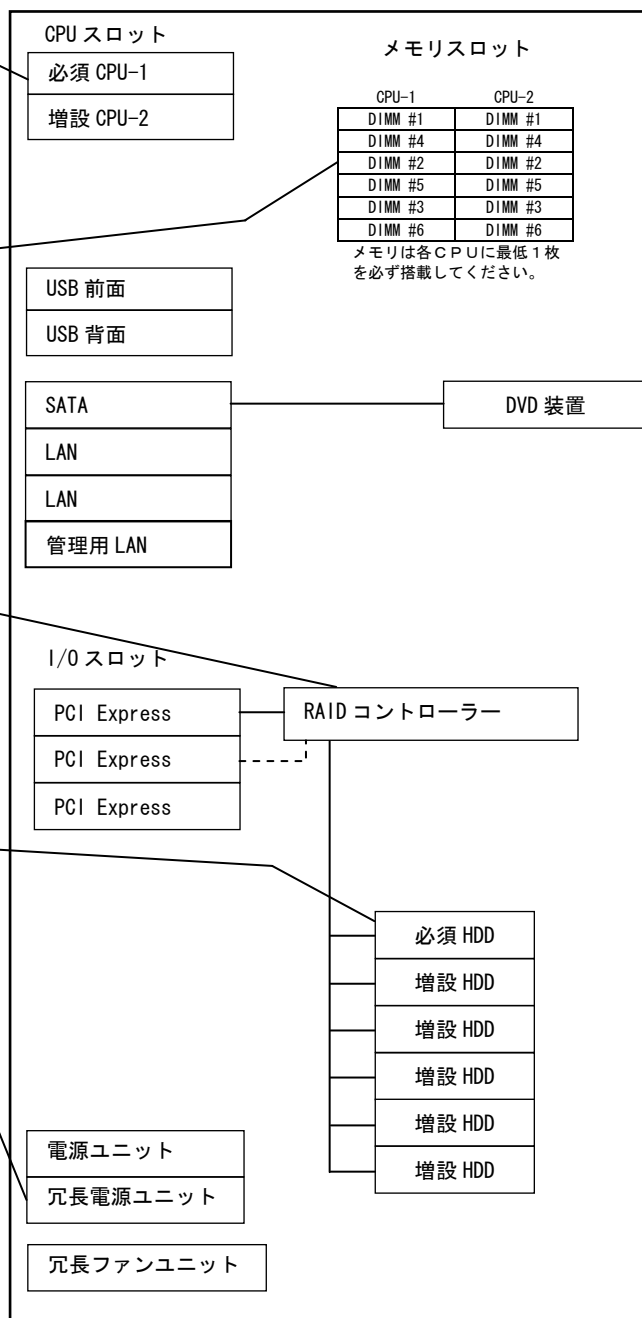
CPU スロット

必須 CPU-1

増設 CPU-2

メモリスロット

| CPU-1 | CPU-2 |
|---|---|
| DIMM #1 | DIMM #1 |
| DIMM #4 | DIMM #4 |
| DIMM #2 | DIMM #2 |
| DIMM #5 | DIMM #5 |
| DIMM #3 | DIMM #3 |
| DIMM #6 | DIMM #6 |

メモリは各CPUに最低1枚を必ず搭載してください。

USB 前面

USB 背面

SATA

DVD 装置

LAN

LAN

管理用 LAN

I/O スロット

PCI Express

PCI Express

PCI Express

RAID コントローラー

必須 HDD

増設 HDD

増設 HDD

増設 HDD

増設 HDD

増設 HDD

電源ユニット

冗長電源ユニット

冗長ファンユニット